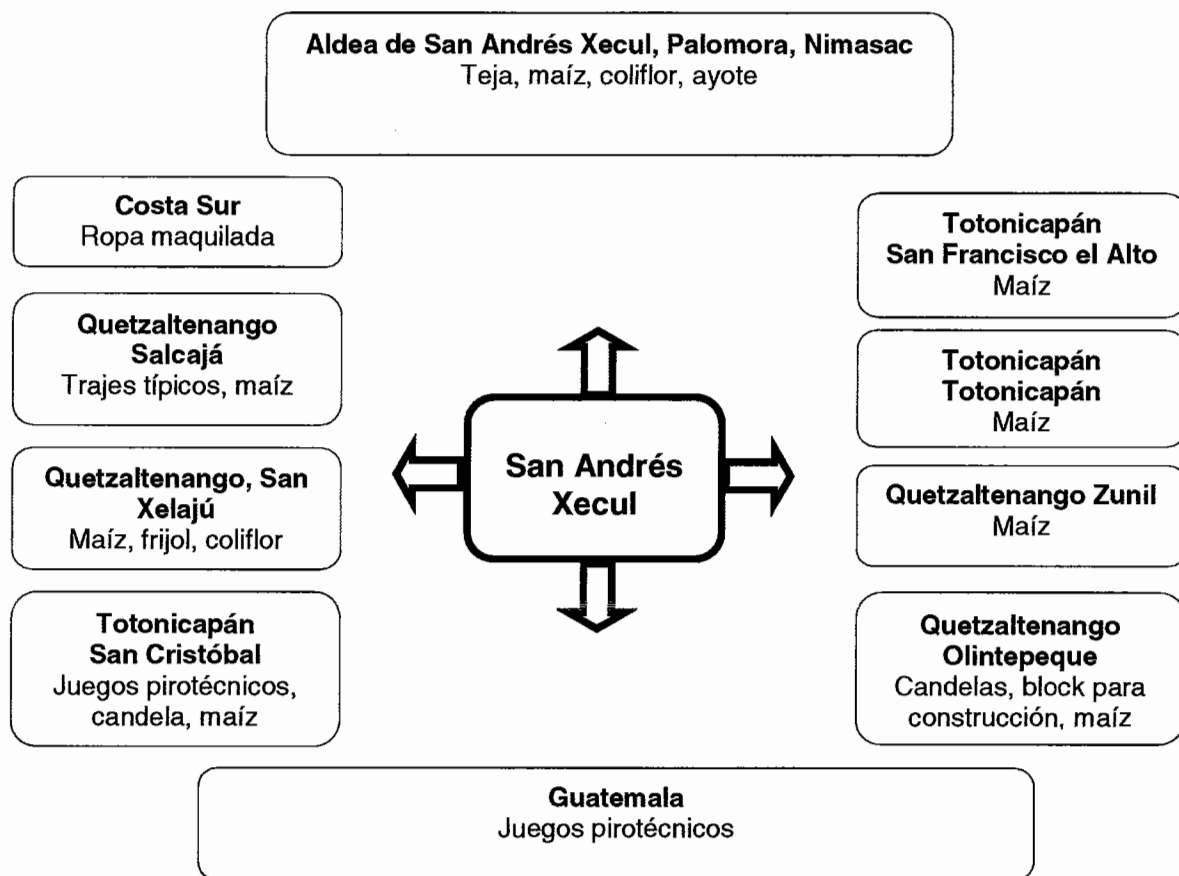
**Aldea de San Andrés Xecul, Palomora, Nimasac**
Teja, maíz, coliflor, ayote

**Costa Sur**
Ropa maquilada

**Quetzaltenango Salcajá**
Trajes típicos, maíz

**Quetzaltenango, San Xelajú**
Maíz, frijol, coliflor

**Totonicapán San Cristóbal**
Juegos pirotécnicos, candela, maíz

**San Andrés Xecul**

**Totonicapán San Francisco el Alto**
Maíz

**Totonicapán Totonicapán**
Maíz

**Quetzaltenango Zunil**
Maíz

**Quetzaltenango Olintepeque**
Candelas, block para construcción, maíz

**Guatemala**
Juegos pirotécnicos